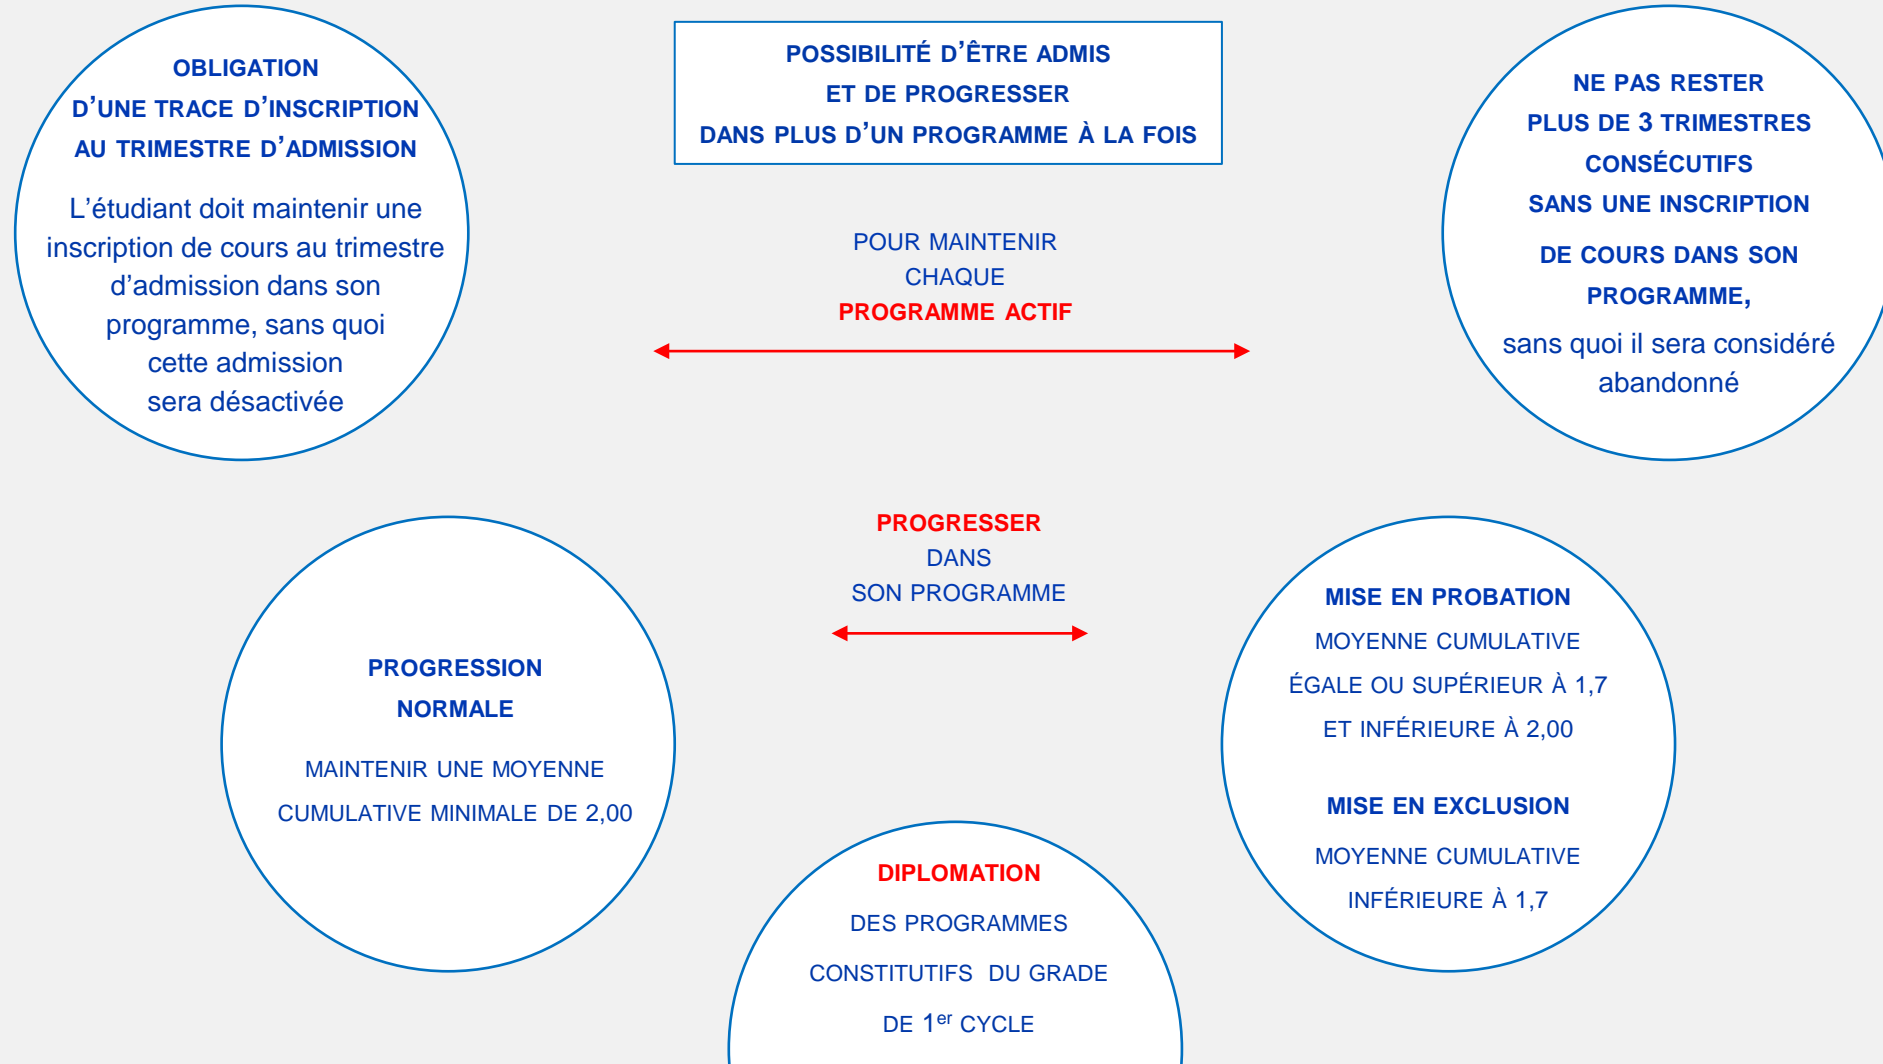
POSSIBILITÉ D’ÊTRE ADMIS
ET DE PROGRESSER
DANS PLUS D’UN PROGRAMME À LA FOIS

OBLIGATION
D’UNE TRACE D’INSCRIPTION
AU TRIMESTRE D’ADMISSION

L’étudiant doit maintenir une inscription de cours au trimestre d’admission dans son programme, sans quoi cette admission sera désactivée

POUR MAINTENIR
CHAQUE
PROGRAMME ACTIF

NE PAS RESTER
PLUS DE 3 TRIMESTRES
CONSÉCUTIFS
SANS UNE INSCRIPTION
DE COURS DANS SON
PROGRAMME,

sans quoi il sera considéré abandonné

PROGRESSER
DANS
SON PROGRAMME

PROGRESSION
NORMALE

MAINTENIR UNE MOYENNE
CUMULATIVE MINIMALE DE 2,00

MISE EN PROBATION
MOYENNE CUMULATIVE
ÉGALE OU SUPÉRIEUR À 1,7
ET INFÉRIEURE À 2,00

MISE EN EXCLUSION
MOYENNE CUMULATIVE
INFÉRIEURE À 1,7

DIPLOMATION
DES PROGRAMMES
CONSTITUTIFS DU GRADE
DE 1$^{er}$ CYCLE